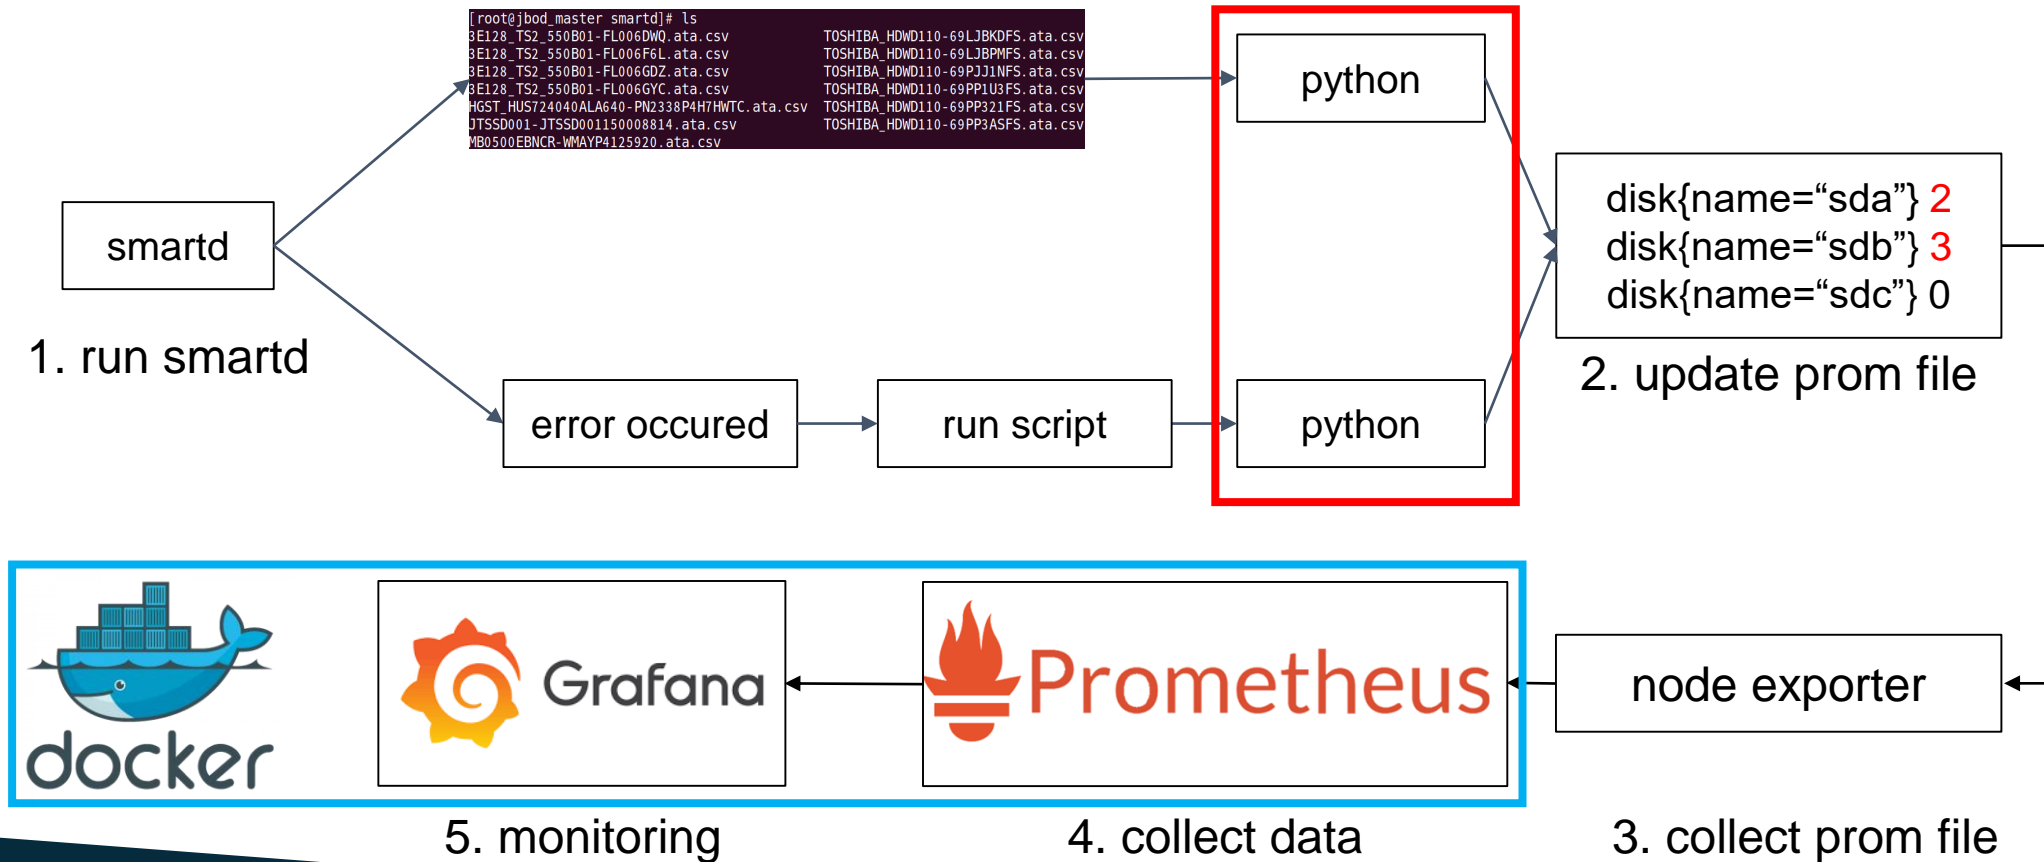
[root@jbod_master smartd]# ls
3E128_TS2_550B01-FL006DWQ.ata.csv
3E128_TS2_550B01-FL006F6L.ata.csv
3E128_TS2_550B01-FL006GDZ.ata.csv
3E128_TS2_550B01-FL006GYC.ata.csv
HGST_HUS724040ALA640-PN2338P4H7HWTC.ata.csv
JTSSD001-JTSSD001150008814.ata.csv
MB0500EBNCR-WMAYP4125920.ata.csv
TOSHIBA_HDWD110-69LJBKDFS.ata.csv
TOSHIBA_HDWD110-69LJBPMFS.ata.csv
TOSHIBA_HDWD110-69PJJ1NFS.ata.csv
TOSHIBA_HDWD110-69PP1U3FS.ata.csv
TOSHIBA_HDWD110-69PP321FS.ata.csv
TOSHIBA_HDWD110-69PP3ASFS.ata.csv

smartd

1. run smartd

python

error occured

run script

python

disk{name="sda"} 2
disk{name="sdb"} 3
disk{name="sdc"} 0

2. update prom file

docker

Grafana

Prometheus

node exporter

5. monitoring

4. collect data

3. collect prom file